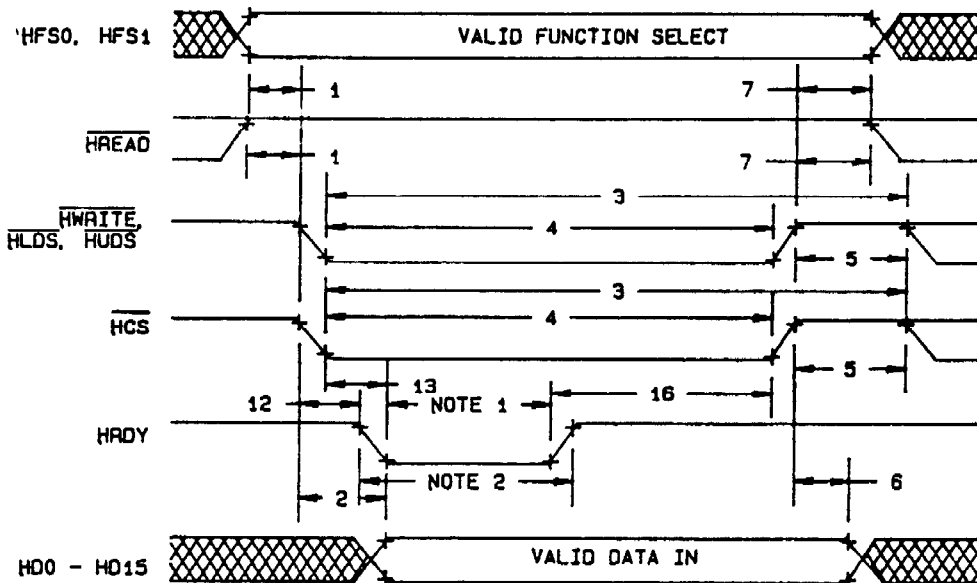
HFS0, HFS1
VALID FUNCTION SELECT
1
7
$\overline{HREAD}$
1
7
3
$\overline{HWRITE}$, $\overline{HLDS}$, $\overline{HUDS}$
4
5
3
$\overline{HCS}$
4
5
13
12
NOTE 1
16
HRDY
NOTE 2
2
6
HD0 - HD15
VALID DATA IN